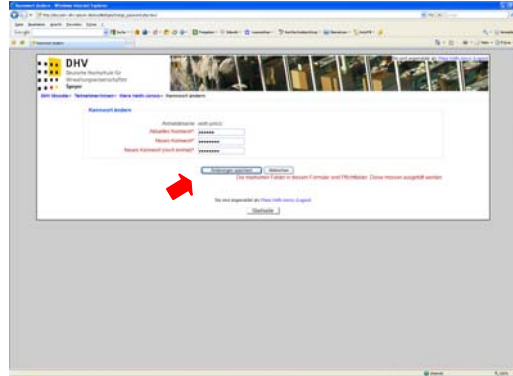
DHV
Deutsche Hochschule für Verwaltungswissenschaften
Speyer

DHV Moodle ▸ Teilnehmer/innen ▸ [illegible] ▸ Kennwort ändern

Kennwort ändern

Anmeldename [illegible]
Aktuelles Kennwort* ••••••
Neues Kennwort* ••••••••
Neues Kennwort (noch einmal)* ••••••••

Änderungen speichern Abbrechen

Die markierten Felder in diesem Formular sind Pflichtfelder. Diese müssen ausgefüllt werden.

Sie sind angemeldet als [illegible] (Logout)

Startseite